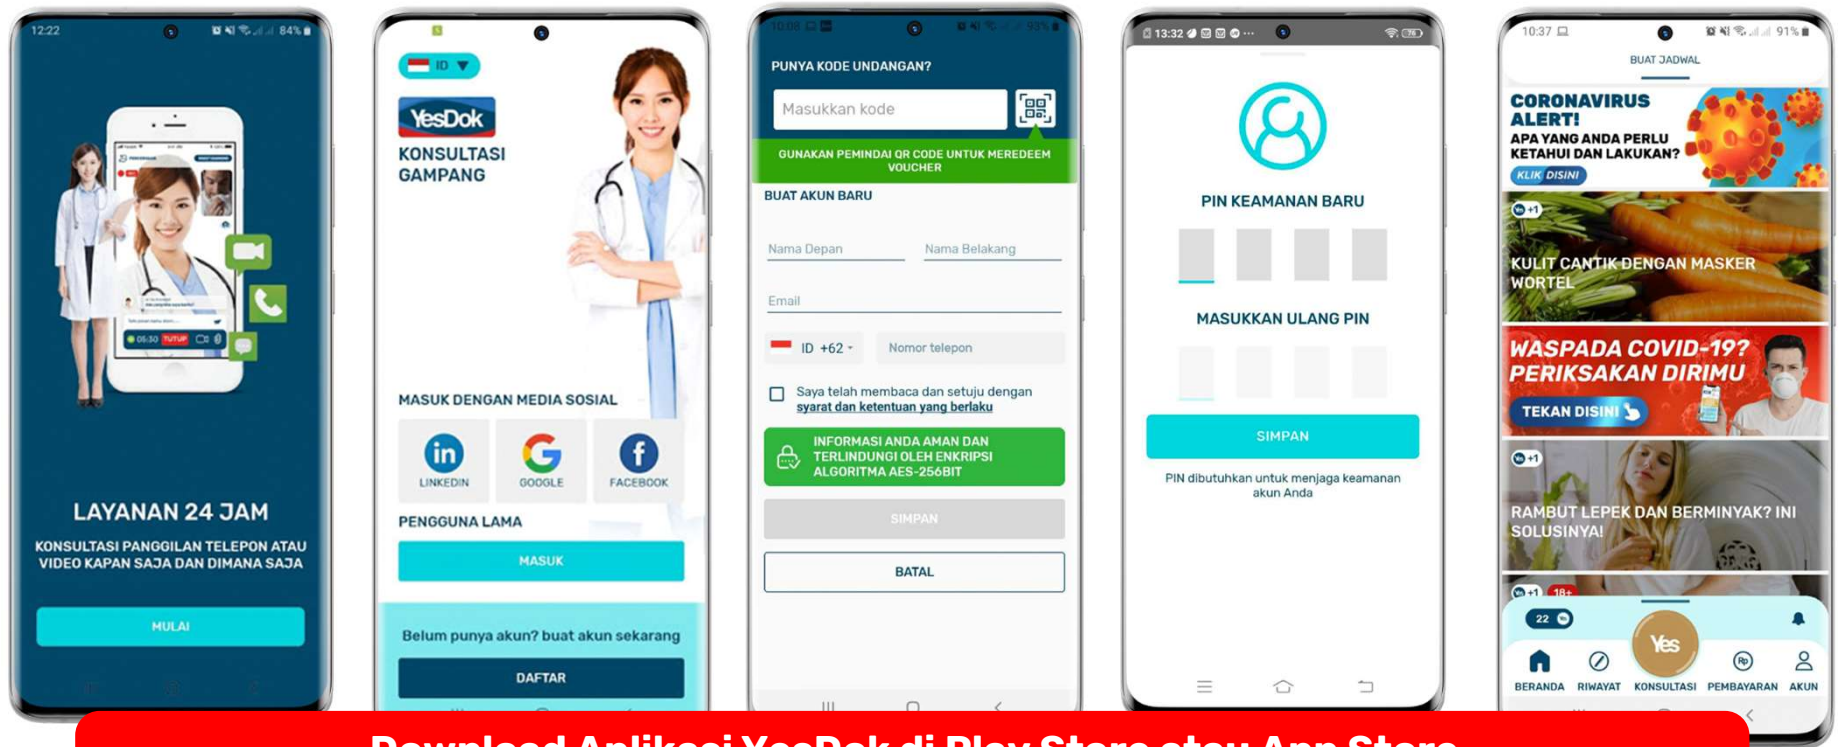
12:22 84%

LAYANAN 24 JAM

KONSULTASI PANGGILAN TELEPON ATAU VIDEO KAPAN SAJA DAN DIMANA SAJA

MULAI

ID

YesDok

KONSULTASI GAMPANG

MASUK DENGAN MEDIA SOSIAL

LINKEDIN

GOOGLE

FACEBOOK

PENGGUNA LAMA

MASUK

Belum punya akun? buat akun sekarang

DAFTAR

10:08 93%

PUNYA KODE UNDANGAN?

Masukkan kode

GUNAKAN PEMINDAI QR CODE UNTUK MEREDEEM VOUCHER

BUAT AKUN BARU

Nama Depan

Nama Belakang

Email

ID +62

Nomor telepon

Saya telah membaca dan setuju dengan syarat dan ketentuan yang berlaku

INFORMASI ANDA AMAN DAN TERLINDUNGI OLEH ENKRIPSI ALGORITMA AES-256BIT

SIMPAN

BATAL

13:32

PIN KEAMANAN BARU

MASUKKAN ULANG PIN

SIMPAN

PIN dibutuhkan untuk menjaga keamanan akun Anda

10:37 91%

BUAT JADWAL

CORONAVIRUS ALERT!

APA YANG ANDA PERLU KETAHUI DAN LAKUKAN?

KLIK DISINI

+1

KULIT CANTIK DENGAN MASKER WORTEL

WASPADA COVID-19? PERIKSAKAN DIRIMU

TEKAN DISINI

+1

RAMBUT LEPEK DAN BERMINYAK? INI SOLUSINYA!

+1 18+

22

Yes

BERANDA

RIWAYAT

KONSULTASI

PEMBAYARAN

AKUN

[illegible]